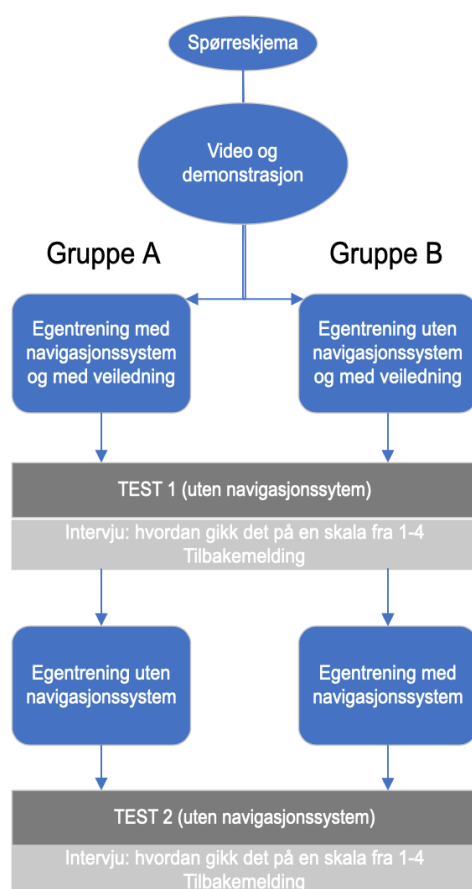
Spørreskjema

Video og demonstrasjon

Gruppe A

Gruppe B

Egentrening med navigasjonssystem og med veiledning

Egentrening uten navigasjonssystem og med veiledning

TEST 1 (uten navigasjonssytem)

Intervju: hvordan gikk det på en skala fra 1-4
Tilbakemelding

Egentrening uten navigasjonssystem

Egentrening med navigasjonssystem

TEST 2 (uten navigasjonssystem)

Intervju: hvordan gikk det på en skala fra 1-4
Tilbakemelding